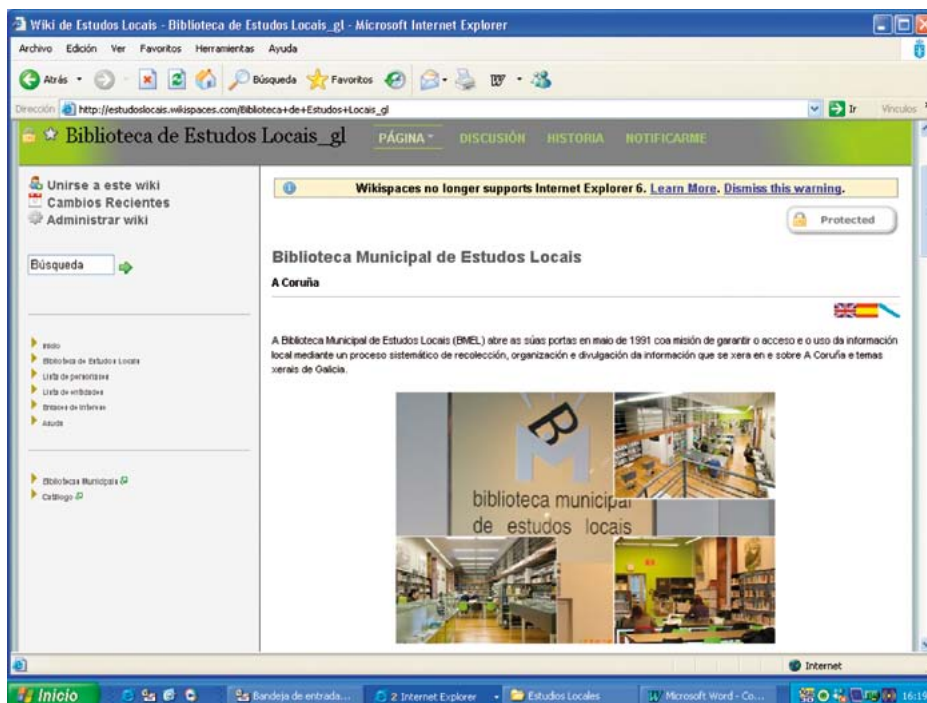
Wiki de Estudos Locais - Biblioteca de Estudos Locais_gl - Microsoft Internet Explorer

Archivo Edición Ver Favoritos Herramientas Ayuda

Atrás Búsqueda Favoritos

Dirección http://estudoslocais.wikispaces.com/Biblioteca+de+Estudos+Locais_gl Ir Vínculos

Biblioteca de Estudos Locais_gl PÁGINA DISCUSIÓN HISTORIA NOTIFICARME

Unirse a este wiki
Cambios Recientes
Administrar wiki

Búsqueda

Inicio
Biblioteca de Estudos Locais
Lista de personaxes
Lista de entidades
Enlaces de interese
Axuda

Bibliotecas Municipais
Catálogo

Wikispaces no longer supports Internet Explorer 6. Learn More. Dismiss this warning.

Protected

Biblioteca Municipal de Estudos Locais

A Coruña

A Biblioteca Municipal de Estudos Locais (BMEL) abre as súas portas en maio de 1991 coa misión de garantir o acceso e o uso da información local mediante un proceso sistemático de recolección, organización e divulgación da información que se xera en e sobre A Coruña e temas xerais de Galicia.

biblioteca municipal de estudos locais

Internet

Inicio Bandeja de entrada... 2 Internet Explorer Estudios Locales Microsoft Word - Co... 16:19